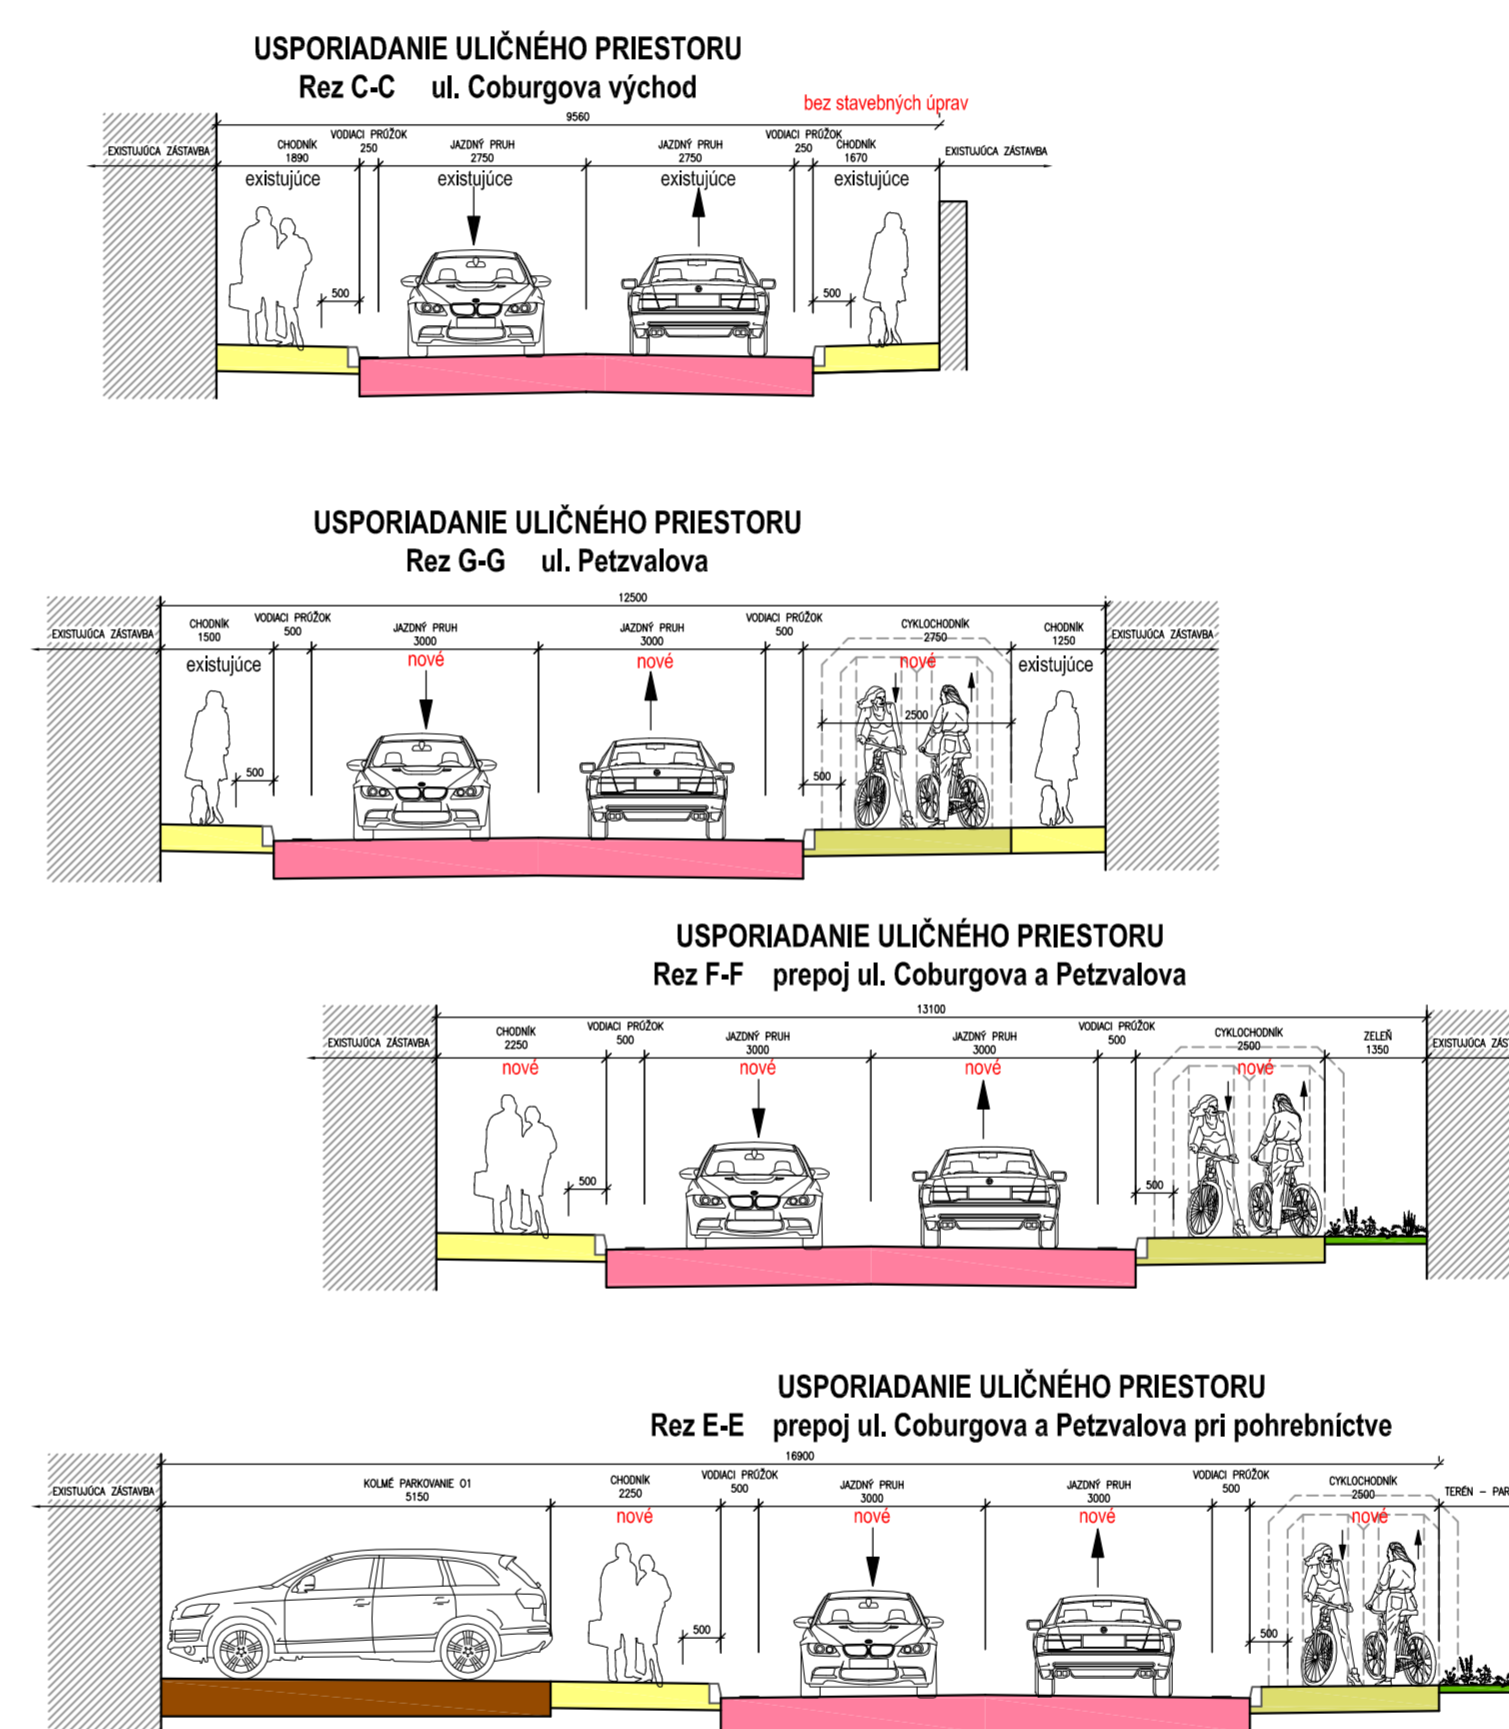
USPORIADANIE ULIČNÉHO PRIESTORU
Rez C-C ul. Coburgova východ

bez stavebných úprav

9560

EXISTUJÚCA ZÁSTAVBA
CHODNÍK 1890
VODIACI PRÚŽOK 250
JAZDNÝ PRUH 2750
JAZDNÝ PRUH 2750
VODIACI PRÚŽOK 250
CHODNÍK 1670
EXISTUJÚCA ZÁSTAVBA

existujúce
existujúce
existujúce
existujúce

500
500

USPORIADANIE ULIČNÉHO PRIESTORU
Rez G-G ul. Petzvalova

12500

EXISTUJÚCA ZÁSTAVBA
CHODNÍK 1500
VODIACI PRÚŽOK 500
JAZDNÝ PRUH 3000
JAZDNÝ PRUH 3000
VODIACI PRÚŽOK 500
CYKLOCHODNÍK 2750
CHODNÍK 1250
EXISTUJÚCA ZÁSTAVBA

existujúce
nové
nové
nové
existujúce

2500
500
500

USPORIADANIE ULIČNÉHO PRIESTORU
Rez F-F prepoj ul. Coburgova a Petzvalova

13100

EXISTUJÚCA ZÁSTAVBA
CHODNÍK 2250
VODIACI PRÚŽOK 500
JAZDNÝ PRUH 3000
JAZDNÝ PRUH 3000
VODIACI PRÚŽOK 500
CYKLOCHODNÍK 2500
ZELEŇ 1350
EXISTUJÚCA ZÁS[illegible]

nové
nové
nové
nové

500
500

USPORIADANIE ULIČNÉHO PRIESTORU
Rez E-E prepoj ul. Coburgova a Petzvalova pri pohrebníctve

16900

EXISTUJÚCA ZÁSTAVBA
KOLMÉ PARKOVANIE O1 5150
CHODNÍK 2250
VODIACI PRÚŽOK 500
JAZDNÝ PRUH 3000
JAZDNÝ PRUH 3000
VODIACI PRÚŽOK 500
CYKLOCHODNÍK 2500
TERÉN – PAR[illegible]

nové
nové
nové
nové

500
500